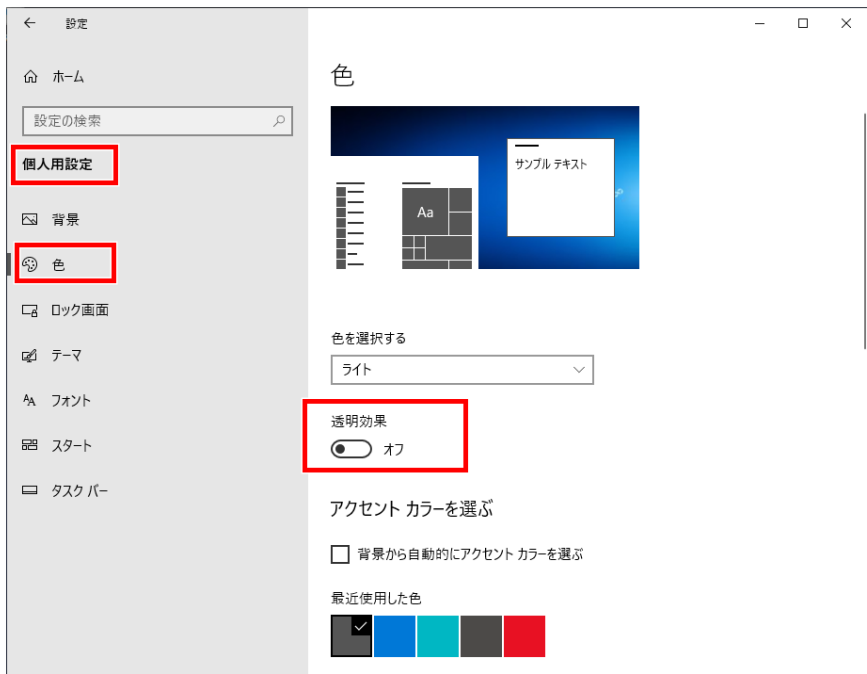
設定

ホーム

設定の検索

個人用設定

背景

色

ロック画面

テーマ

フォント

スタート

タスク バー

色

サンプル テキスト

Aa

色を選択する

ライト

透明効果

オフ

アクセント カラーを選ぶ

背景から自動的にアクセント カラーを選ぶ

最近使用した色